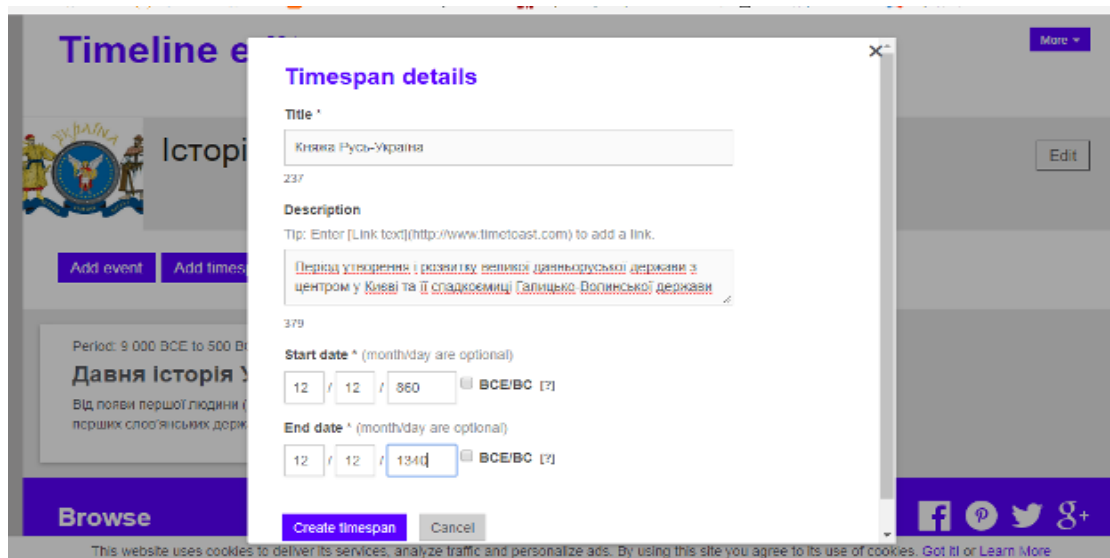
Timeline e

More ▾

Істор

Edit

Add event

Add times

Period: 9 000 BCE to 500 B

Давня історія У

Від появи першої людини (

перших слов'янських держ

Browse

Timespan details

Title *

Княжа Русь-Україна

237

Description

Tip: Enter [Link text](http://www.timetoast.com) to add a link.

Період утворення і розвитку великої давньоруської держави з центром у Києві та її спадкоємиці Галицько-Волинської держави

379

Start date * (month/day are optional)

12 / 12 / 860 BCE/BC [?]

End date * (month/day are optional)

12 / 12 / 1340 BCE/BC [?]

Create timespan

Cancel

This website uses cookies to deliver its services, analyze traffic and personalize ads. By using this site you agree to its use of cookies. Got it! or Learn More